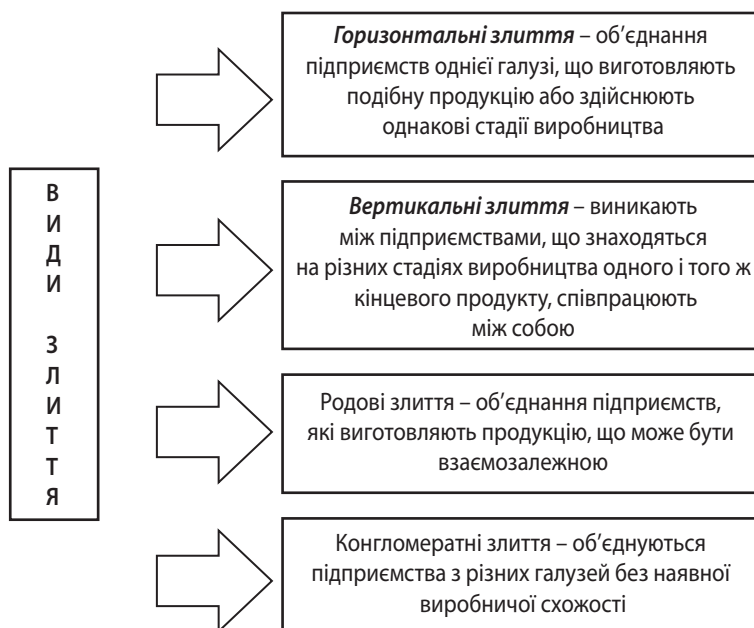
В
И
Д
И

З
Л
И
Т
Т
Я

*Горизонтальні злиття* – об'єднання підприємств однієї галузі, що виготовляють подібну продукцію або здійснюють однакові стадії виробництва

*Вертикальні злиття* – виникають між підприємствами, що знаходяться на різних стадіях виробництва одного і того ж кінцевого продукту, співпрацюють між собою

Родові злиття – об'єднання підприємств, які виготовляють продукцію, що може бути взаємозалежною

Конгломератні злиття – об'єднуються підприємства з різних галузей без наявної виробничої схожості